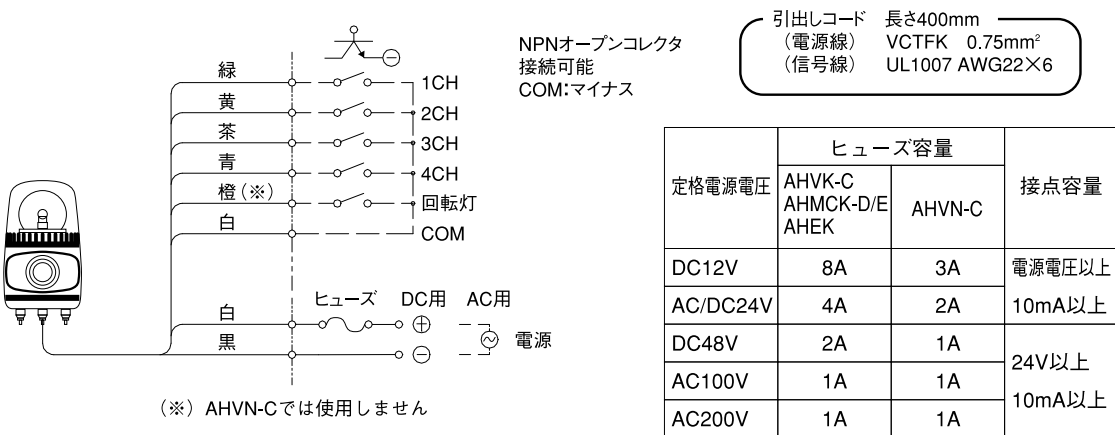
緑
黄
茶
青
橙（※）
白
1CH
2CH
3CH
4CH
回転灯
COM

NPNオープンコレクタ
接続可能
COM:マイナス

引出しコード　長さ400mm
（電源線）　VCTFK　0.75mm$^2$
（信号線）　UL1007 AWG22×6

白
黒
ヒューズ　DC用　AC用
$\oplus$
$\ominus$
電源

（※）AHVN-Cでは使用しません

| 定格電源電圧 | ヒューズ容量 AHVK-C AHMCK-D/E AHEK | ヒューズ容量 AHVN-C | 接点容量 |
|---|---|---|---|
| DC12V | 8A | 3A | 電源電圧以上 |
| AC/DC24V | 4A | 2A | 10mA以上 |
| DC48V | 2A | 1A | 24V以上 |
| AC100V | 1A | 1A | 10mA以上 |
| AC200V | 1A | 1A | |